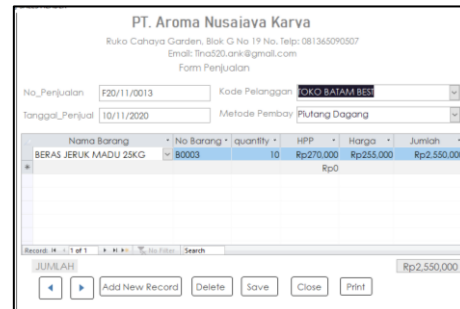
PT. Aroma Nusajaya Karya
Ruko Cahaya Garden, Blok G No 19 No. Telp: 081365090507
Email: Tina520.ank@gmail.com
Form Penjualan

No_Penjualan F20/11/0013
Kode Pelanggan TOKO BATAM BEST
Tanggal_Penjual 10/11/2020
Metode Pembay Piutang Dagang

| Nama Barang | No Barang | quantity | HPP | Harga | Jumlah |
|---|---|---|---|---|---|
| BERAS JERUK MADU 25KG | B0003 | 10 | Rp270.000 | Rp255.000 | Rp2,550,00 |
| * | | | | Rp0 | |

Record: 1 of 1 No Filter Search

JUMLAH Rp2,550,000

Add New Record Delete Save Close Print